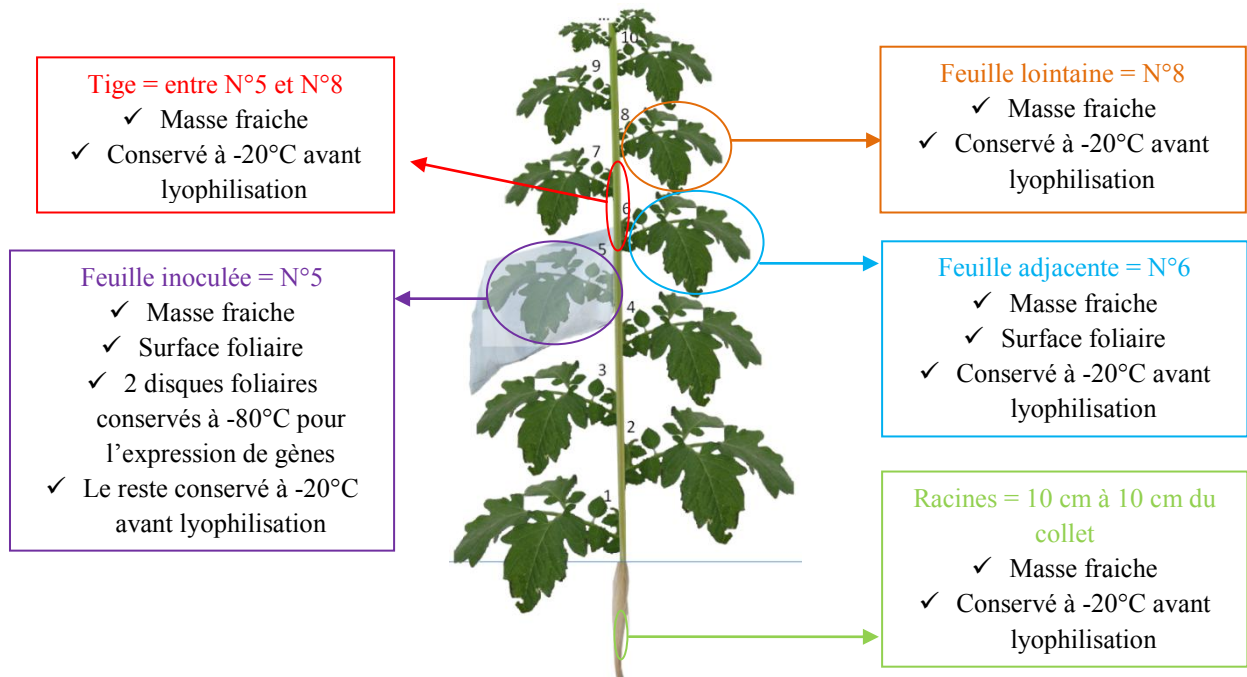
Tige = entre N°5 et N°8
✓ Masse fraiche
✓ Conservé à -20°C avant lyophilisation

Feuille inoculée = N°5
✓ Masse fraiche
✓ Surface foliaire
✓ 2 disques foliaires conservés à -80°C pour l'expression de gènes
✓ Le reste conservé à -20°C avant lyophilisation

...
10
9
8
7
6
5
4
3
2
1

Feuille lointaine = N°8
✓ Masse fraiche
✓ Conservé à -20°C avant lyophilisation

Feuille adjacente = N°6
✓ Masse fraiche
✓ Surface foliaire
✓ Conservé à -20°C avant lyophilisation

Racines = 10 cm à 10 cm du collet
✓ Masse fraiche
✓ Conservé à -20°C avant lyophilisation